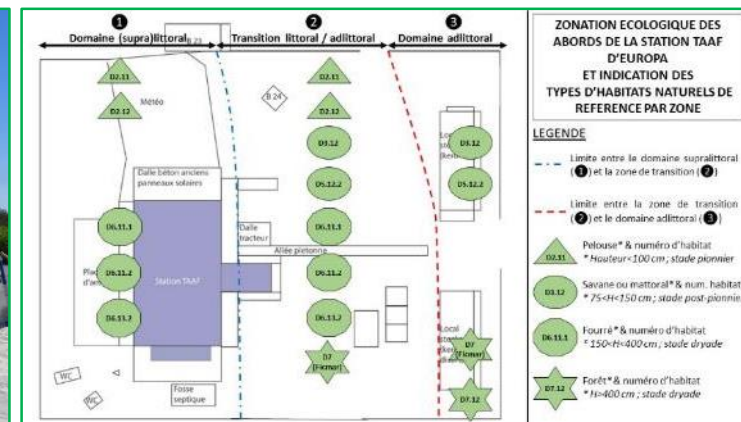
❶ Domaine (supra)littoral
❷ Transition littoral / adlittoral
❸ Domaine adlittoral

B 23

D2.11
D2.12
Météo

B 24

D2.11
D2.12
D3.12
D5.12.2
D6.11.1
D6.11.2
D6.11.2
D7 (Ficmar)

Dalle béton anciens panneaux solaires
Dalle tracteur
Allée piétonne

D6.11.1
D6.11.2
D6.11.2
Pl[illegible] d'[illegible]
Station TAAF

WC
WC
Fosse septique

Lo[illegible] st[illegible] (lez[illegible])
D3.12
D5.12.2

Local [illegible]
D7 (Ficmar)
D7.12

ZONATION ECOLOGIQUE DES ABORDS DE LA STATION TAAF D'EUROPA ET INDICATION DES TYPES D'HABITATS NATURELS DE REFERENCE PAR ZONE

LEGENDE

Limite entre le domaine supralittoral (❶) et la zone de transition (❷)

Limite entre la zone de transition (❷) et le domaine adlittoral (❸)

D2.11 Pelouse* & numéro d'habitat
* Hauteur<100 cm ; stade pionnier

D3.12 Savane ou mattoral* & num. habitat
* 75<H<150 cm ; stade post-pionni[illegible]

D6.11.1 Fourré* & numéro d'habitat
* 150<H<400 cm ; stade dryade

D7.12 Forêt* & numéro d'habitat
* H>400 cm ; stade dryade